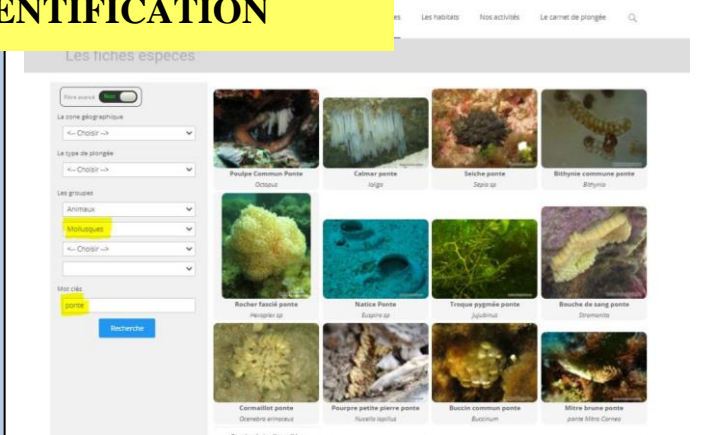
ENTIFICATION

es Les habitats Nos activités Le carnet de plongée

Les fiches espèces

Filtre avancé Non

La zone géographique
<-- Choisir -->

Le type de plongée
<-- Choisir -->

Les groupes
Animaux
Mollusques
<-- Choisir -->

Mot clés
ponte

Recherche

Poulpe Commun Ponte
Octopus

Calmar ponte
loligo

Seiche ponte
Sepia sp

Bithynie commune ponte
Bithynia

Rocher fascié ponte
Hexaplex sp

Natice Ponte
Euspira sp

Troque pygmée ponte
Jujubinus

Bouche de sang ponte
Stramonita

Cormaillot ponte
Ocenebra erinaceus

Pourpre petite pierre ponte
Nucella lapillus

Buccin commun ponte
Buccinum

Mitre brune ponte
ponte Mitra Cornea